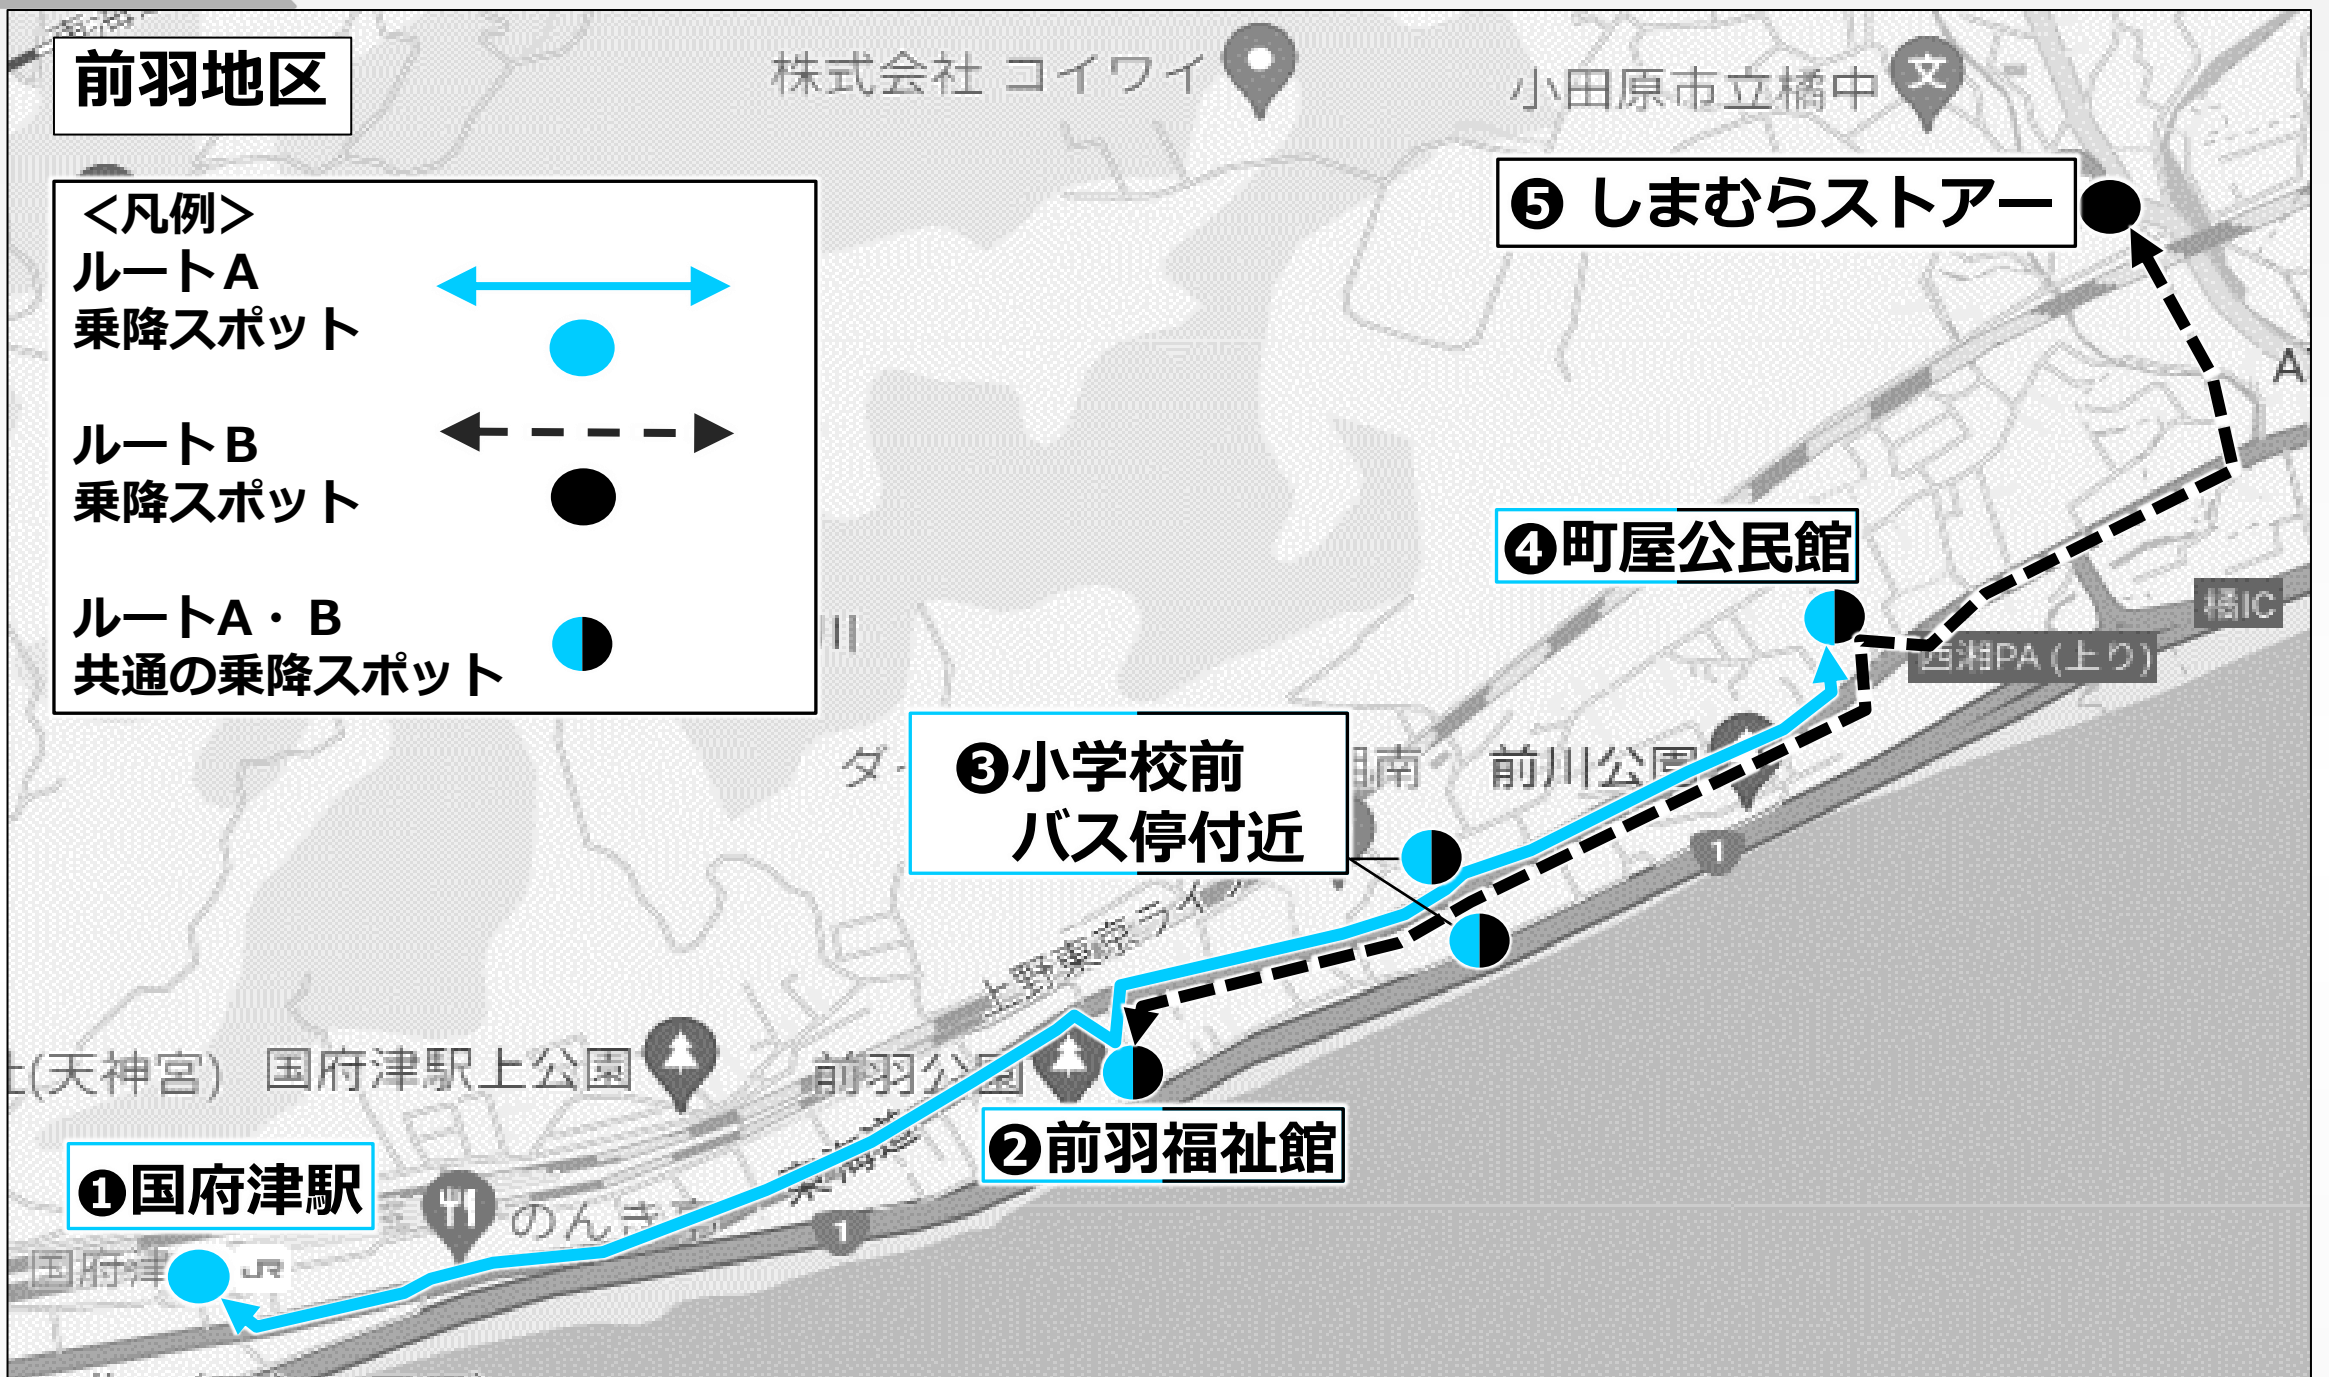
前羽地区

株式会社 コイワイ

小田原市立橘中

<凡例>
ルートA
乗降スポット

ルートB
乗降スポット

ルートA・B
共通の乗降スポット

❺ しまむらストアー

A

❹町屋公民館

橘IC

西湘PA (上り)

❸小学校前
バス停付近

南

前川公園

ダ

上野東海ライ

1

(天神宮) 国府津駅上公園

前羽公園

❷前羽福祉館

❶国府津駅

のんき

東海道

1

国府津

JR